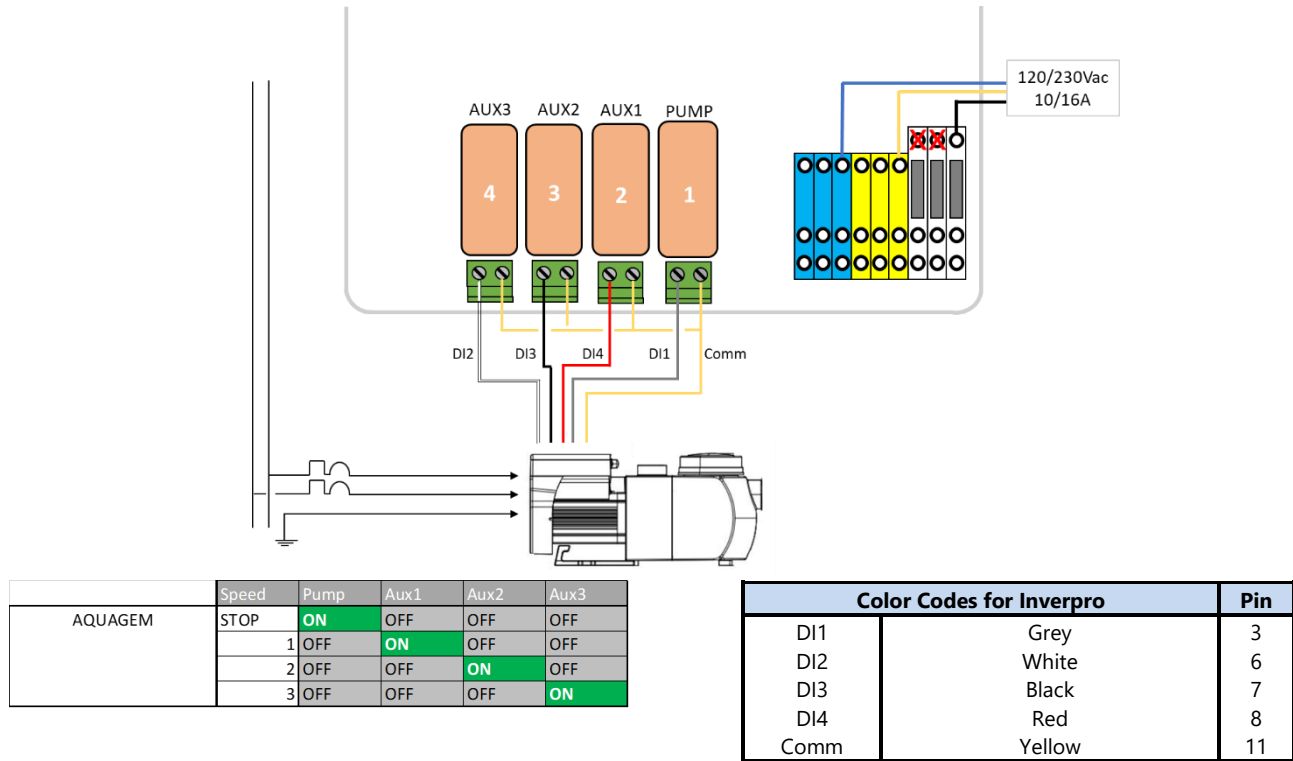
AUX3 AUX2 AUX1 PUMP

4 3 2 1

120/230Vac
10/16A

DI2 DI3 DI4 DI1 Comm

| | Speed | Pump | Aux1 | Aux2 | Aux3 |
|---|---|---|---|---|---|
| AQUAGEM | STOP | ON | OFF | OFF | OFF |
| | 1 | OFF | ON | OFF | OFF |
| | 2 | OFF | OFF | ON | OFF |
| | 3 | OFF | OFF | OFF | ON |

| Color Codes for Inverpro | | Pin |
|---|---|---|
| DI1 | Grey | 3 |
| DI2 | White | 6 |
| DI3 | Black | 7 |
| DI4 | Red | 8 |
| Comm | Yellow | 11 |